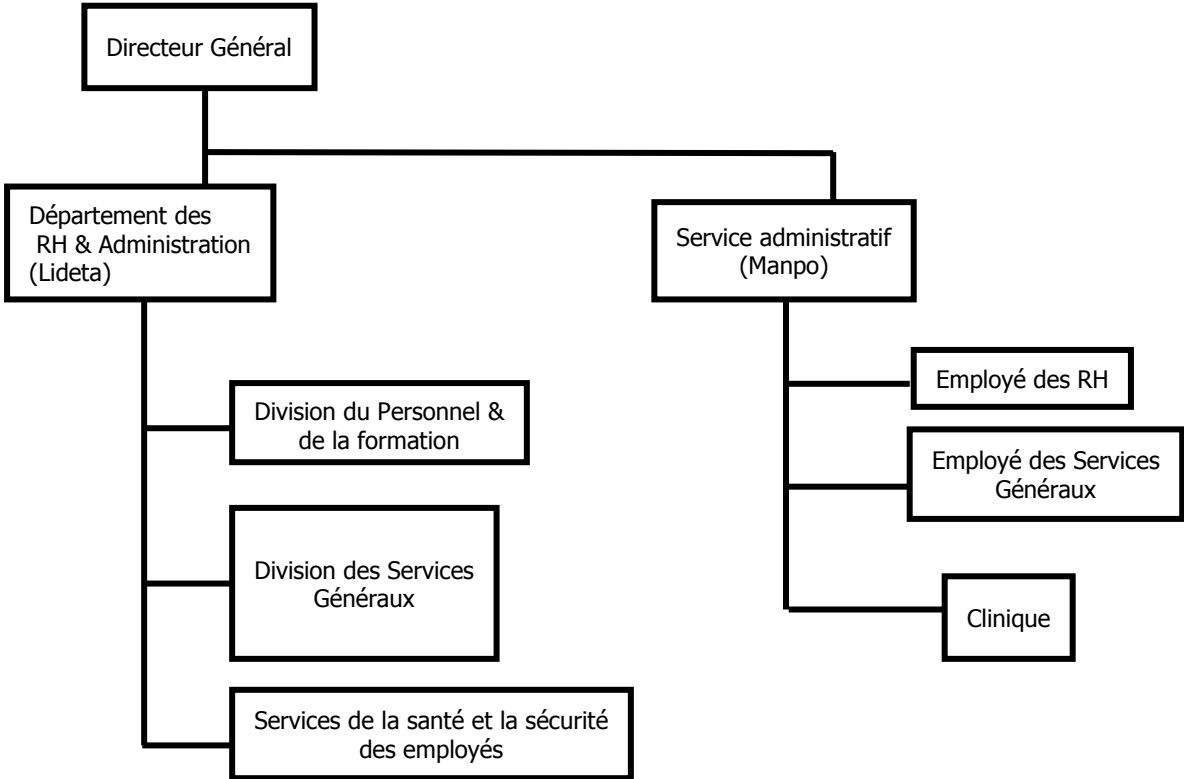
Directeur Général

Département des RH & Administration (Lideta)

Service administratif (Manpo)

Employé des RH

Division du Personnel & de la formation

Employé des Services Généraux

Division des Services Généraux

Clinique

Services de la santé et la sécurité des employés